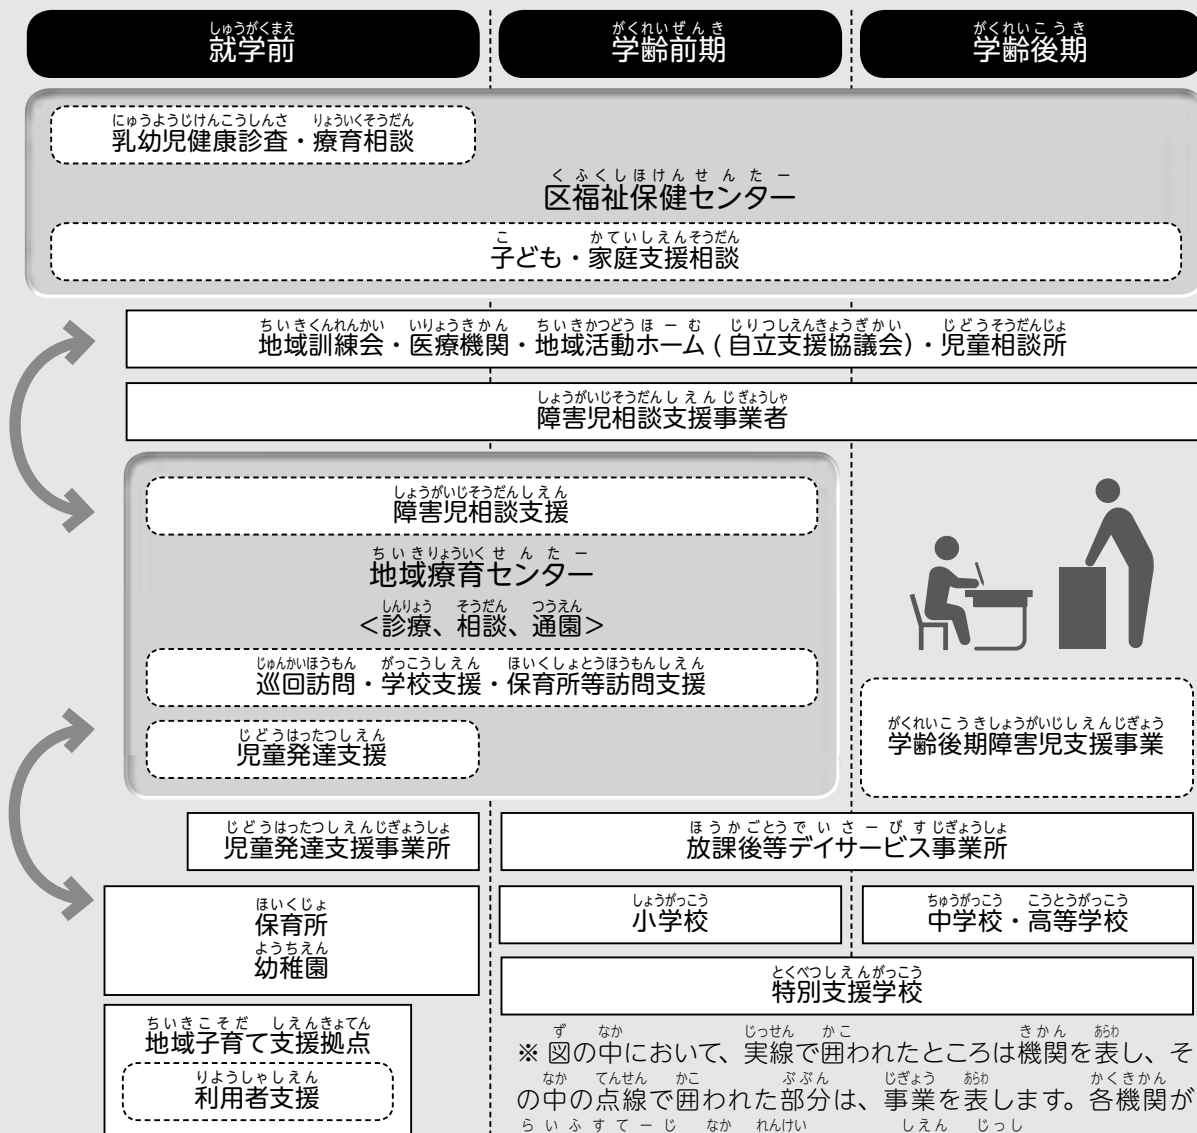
就学前

学齢前期

学齢後期

乳幼児健康診査・療育相談

区福祉保健センター

子ども・家庭支援相談

地域訓練会・医療機関・地域活動ホーム(自立支援協議会)・児童相談所

障害児相談支援事業者

障害児相談支援

地域療育センター

<診療、相談、通園>

巡回訪問・学校支援・保育所等訪問支援

児童発達支援

学齢後期障害児支援事業

児童発達支援事業所

放課後等デイサービス事業所

保育所
幼稚園

小学校

中学校・高等学校

特別支援学校

地域子育て支援拠点

利用者支援

※ 図の中において、実線で囲われたところは機関を表し、その中の点線で囲われた部分は、事業を表します。各機関が

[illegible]